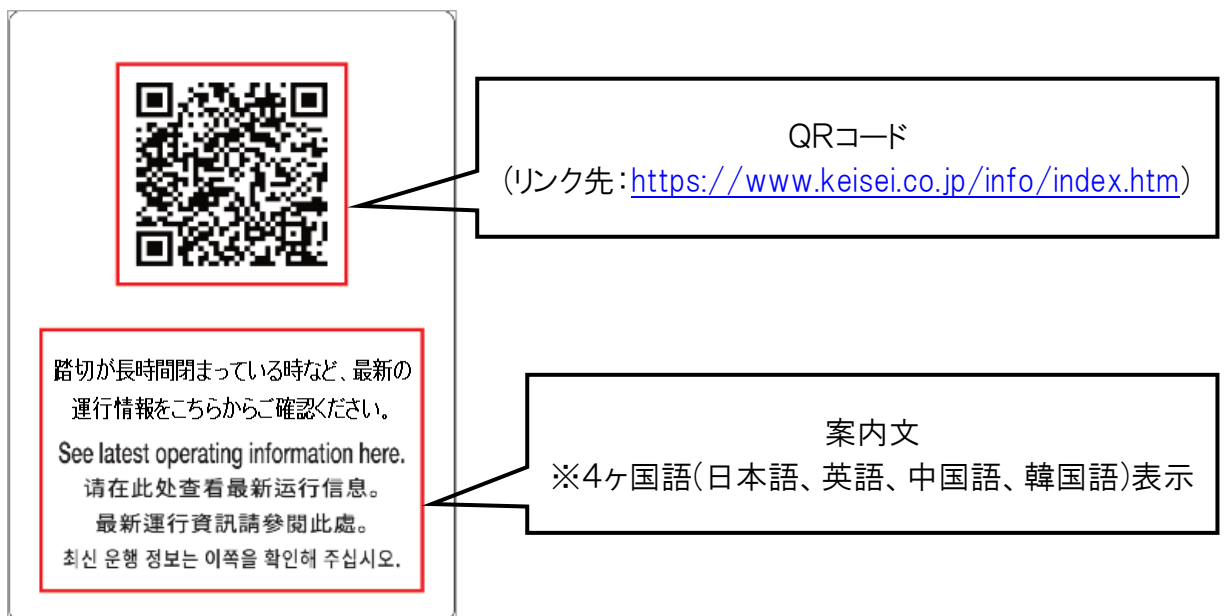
QRコード
（リンク先：https://www.keisei.co.jp/info/index.htm）

踏切が長時間閉まっている時など、最新の運行情報をこちらからご確認ください。
See latest operating information here.
请在此处查看最新运行信息。
最新運行資訊請參閱此處。
최신 운행 정보는 이쪽을 확인해 주십시오.

案内文
※4ヶ国語（日本語、英語、中国語、韓国語）表示